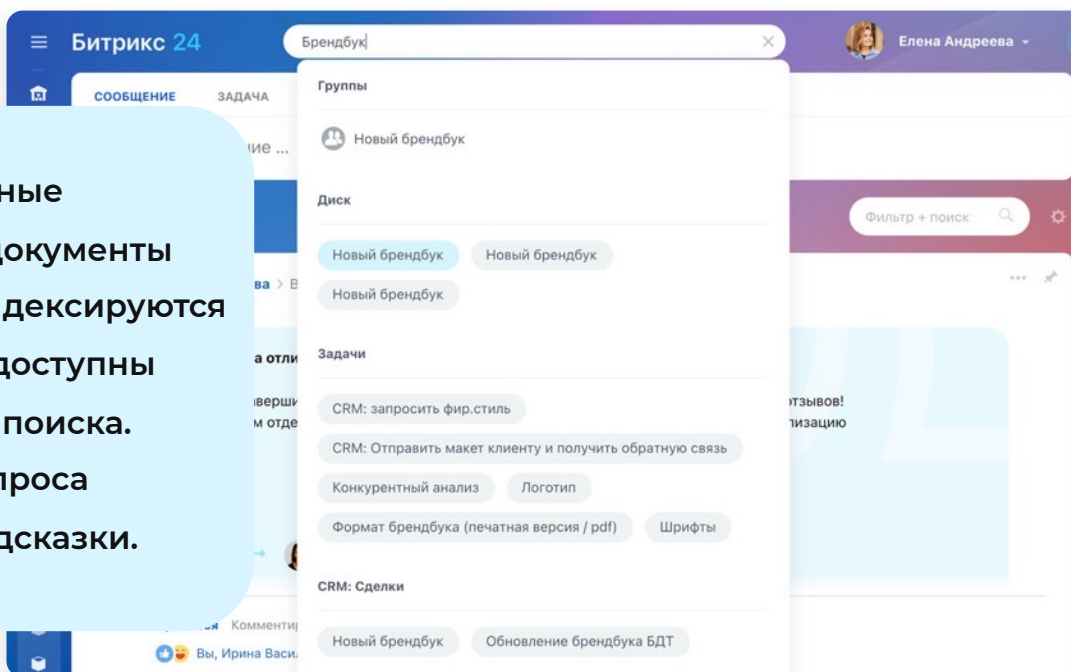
Битрикс 24

Брендбук

Елена Андреева

СООБЩЕНИЕ ЗАДАЧА

ние ...

ные
документы
дексируются
доступны
поиска.
проса
дсказки.

Группы

Новый брендбук

Диск

Новый брендбук Новый брендбук Новый брендбук

Задачи

CRM: запросить фир.стиль

CRM: Отправить макет клиенту и получить обратную связь

Конкурентный анализ Логотип

Формат брендбука (печатная версия / pdf) Шрифты

CRM: Сделки

Новый брендбук Обновление брендбука БДТ

Фильтр + поиск

ва > В

а отли

верши
м отде

отзывов!
лизацию

Комментир

Вы, Ирина Васил